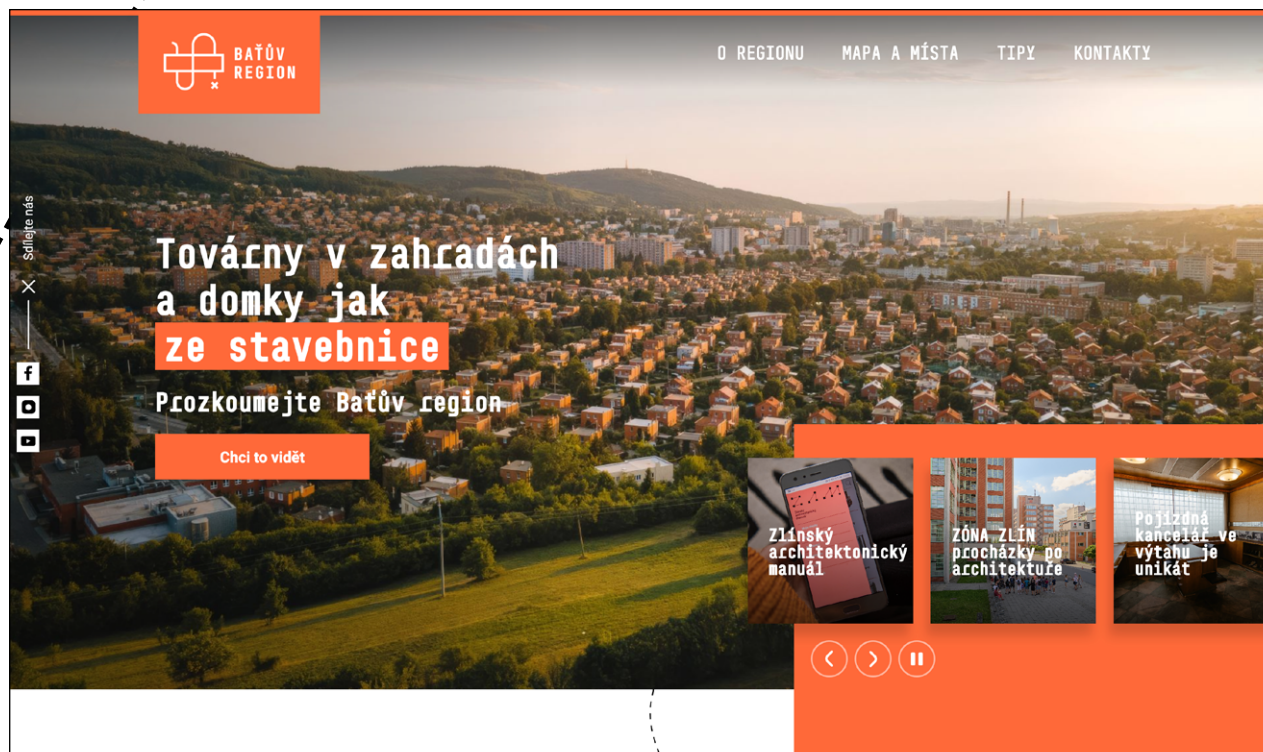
BAŤŮV REGION

O REGIONU MAPA A MÍSTA TIPY KONTAKTY

Sdílejte nás

Továrny v zahradách a domky jak ze stavebnice

Prozkoumejte Baťův region

Chci to vidět

Zlínský architektonický manuál

ZÓNA ZLÍN procházky po architektuře

Pojízdná kancelář ve výtahu je unikát